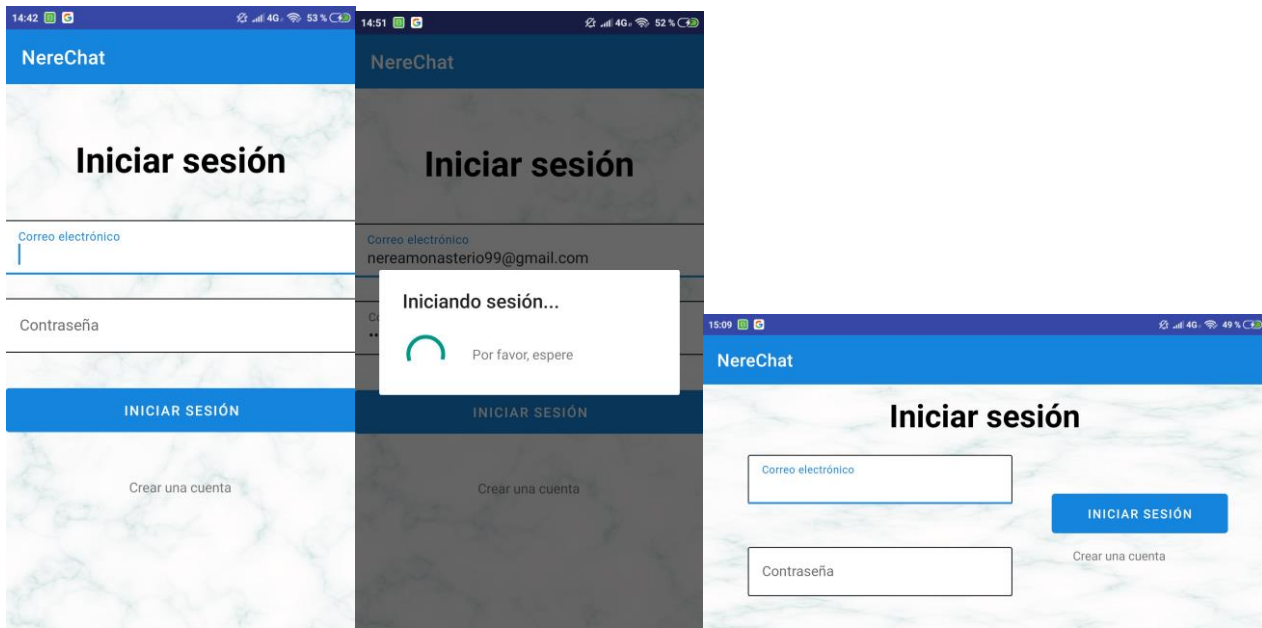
14:42
4G 53 %

NereChat

Iniciar sesión

Correo electrónico

Contraseña

INICIAR SESIÓN

Crear una cuenta

14:51
4G 52 %

NereChat

Iniciar sesión

Correo electrónico
nereamonasterio99@gmail.com

Co

Iniciando sesión...

Por favor, espere

INICIAR SESIÓN

Crear una cuenta

15:09
4G 49 %

NereChat

Iniciar sesión

Correo electrónico

INICIAR SESIÓN

Crear una cuenta

Contraseña